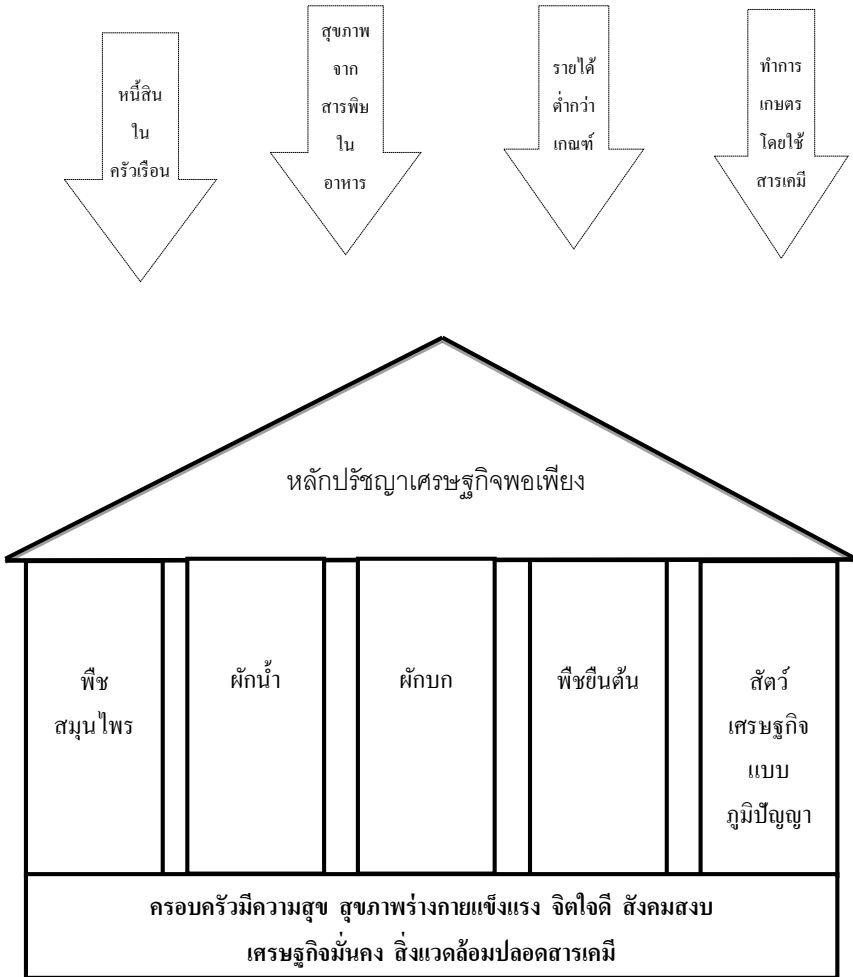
หนี้สิน
ใน
ครัวเรือน

สุขภาพ
จาก
สารพิษ
ใน
อาหาร

รายได้
ต่ำกว่า
เกณฑ์

ทำการ
เกษตร
โดยใช้
สารเคมี

หลักปรัชญาเศรษฐกิจพอเพียง

พืช
สมุนไพร

ผักน้ำ

ผักบก

พืชยืนต้น

สัตว์
เศรษฐกิจ
แบบ
ภูมิปัญญา

ครอบครัวมีความสุข สุขภาพร่างกายแข็งแรง จิตใจดี สังคมสงบ
เศรษฐกิจมั่นคง สิ่งแวดล้อมปลอดสารเคมี